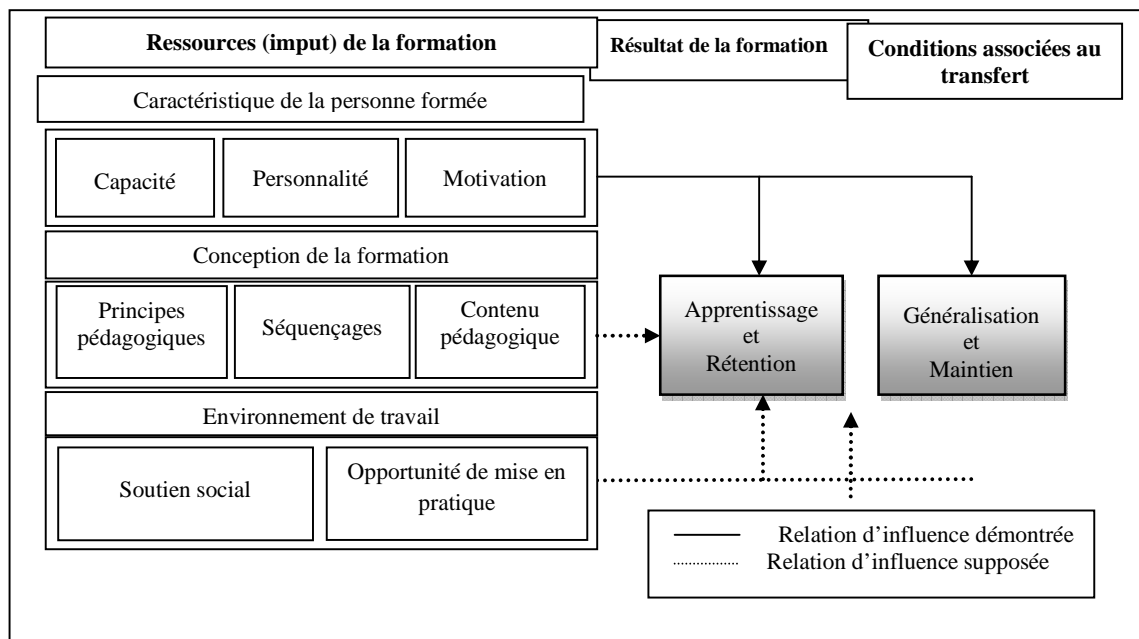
Ressources (imput) de la formation

Résultat de la formation

Conditions associées au transfert

Caractéristique de la personne formée

Capacité

Personnalité

Motivation

Conception de la formation

Principes pédagogiques

Séquençages

Contenu pédagogique

Apprentissage et Rétention

Généralisation et Maintien

Environnement de travail

Soutien social

Opportunité de mise en pratique

Relation d'influence démontrée

Relation d'influence supposée